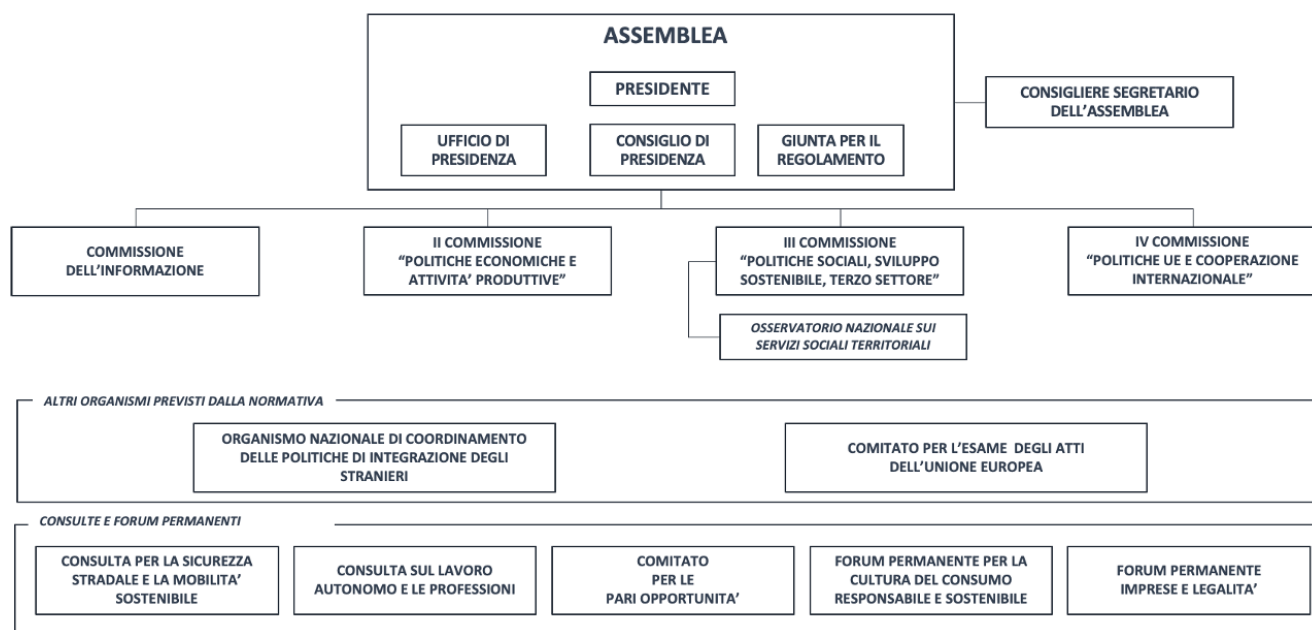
ASSEMBLEA

PRESIDENTE

UFFICIO DI PRESIDENZA

CONSIGLIO DI PRESIDENZA

GIUNTA PER IL REGOLAMENTO

CONSIGLIERE SEGRETARIO DELL'ASSEMBLEA

COMMISSIONE DELL'INFORMAZIONE

II COMMISSIONE "POLITICHE ECONOMICHE E ATTIVITA' PRODUTTIVE"

III COMMISSIONE "POLITICHE SOCIALI, SVILUPPO SOSTENIBILE, TERZO SETTORE"

OSSERVATORIO NAZIONALE SUI SERVIZI SOCIALI TERRITORIALI

IV COMMISSIONE "POLITICHE UE E COOPERAZIONE INTERNAZIONALE"

ALTRI ORGANISMI PREVISTI DALLA NORMATIVA

ORGANISMO NAZIONALE DI COORDINAMENTO DELLE POLITICHE DI INTEGRAZIONE DEGLI STRANIERI

COMITATO PER L'ESAME DEGLI ATTI DELL'UNIONE EUROPEA

CONSULTE E FORUM PERMANENTI

CONSULTA PER LA SICUREZZA STRADALE E LA MOBILITA' SOSTENIBILE

CONSULTA SUL LAVORO AUTONOMO E LE PROFESSIONI

COMITATO PER LE PARI OPPORTUNITA'

FORUM PERMANENTE PER LA CULTURA DEL CONSUMO RESPONSABILE E SOSTENIBILE

FORUM PERMANENTE IMPRESE E LEGALITA'